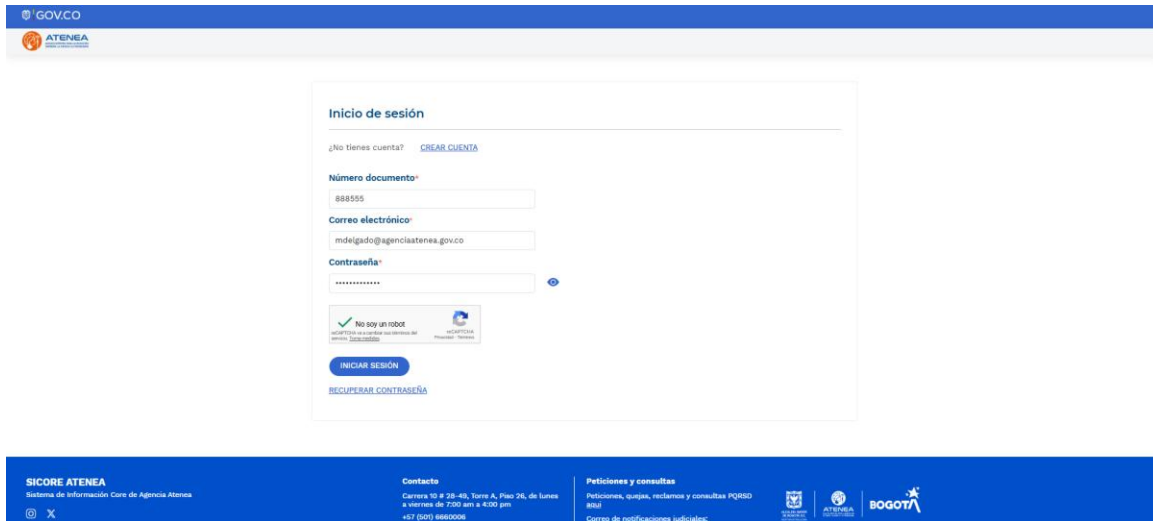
GOV.CO

ATENEA

Inicio de sesión

¿No tienes cuenta? CREAR CUENTA

Número documento*

888555

Correo electrónico*

mdelgado@agenciaatenea.gov.co

Contraseña*

•••••••••••••

No soy un robot

reCAPTCHA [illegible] Privacidad - Términos

INICIAR SESIÓN

RECUPERAR CONTRASEÑA

SICORE ATENEA

Sistema de Información Core de Agencia Atenea

Contacto

Carrera 10 # 28-49, Torre A, Piso 26, de lunes a viernes de 7:00 am a 4:00 pm

+57 (601) 6660006

Peticiones y consultas

Peticiones, quejas, reclamos y consultas PQRSD aquí

Correo de notificaciones judiciales:

ATENEA

BOGOTÁ